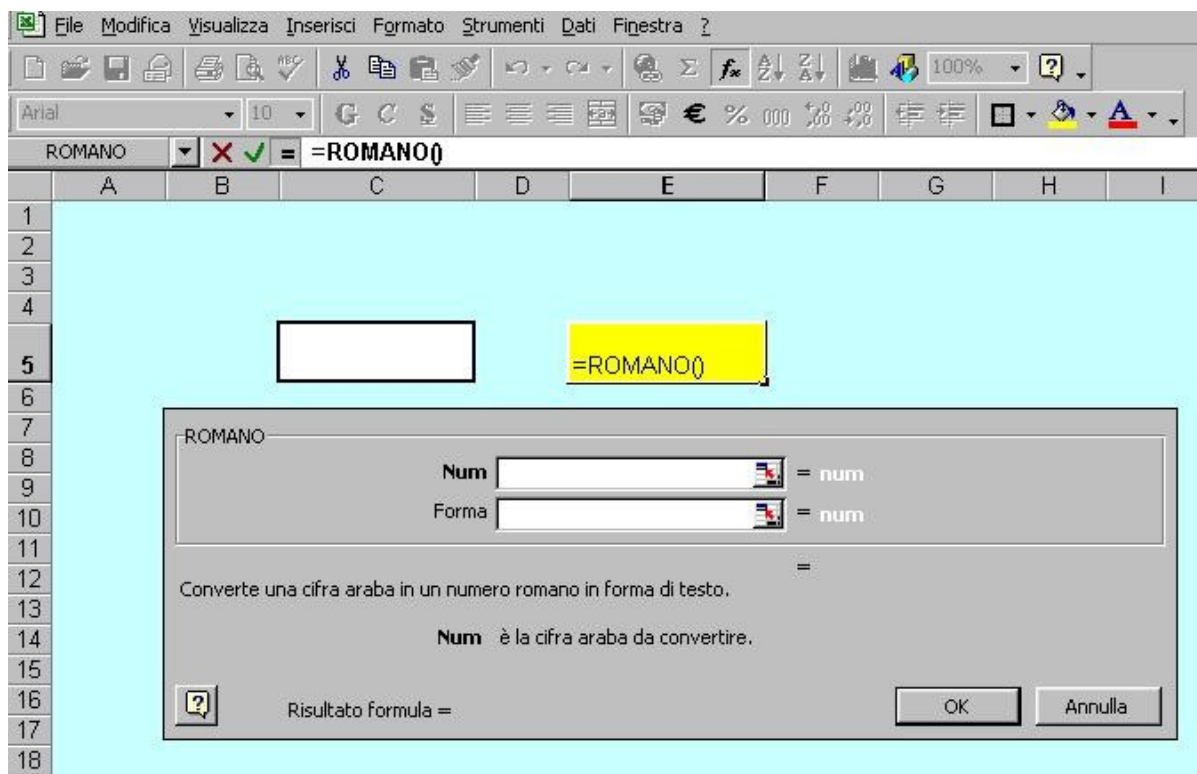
File Modifica Visualizza Inserisci Formato Strumenti Dati Finestra ?

100%

Arial 10 G C S € % 000

ROMANO = =ROMANO()

| | A | B | C | D | E | F | G | H | I |
|---|---|---|---|---|---|---|---|---|---|
| 1 | | | | | | | | | |
| 2 | | | | | | | | | |
| 3 | | | | | | | | | |
| 4 | | | | | | | | | |
| 5 | | | | | =ROMANO() | | | | |
| 6 | | | | | | | | | |
| 7 | | | | | | | | | |
| 8 | | | | | | | | | |
| 9 | | | | | | | | | |
| 10 | | | | | | | | | |
| 11 | | | | | | | | | |
| 12 | | | | | | | | | |
| 13 | | | | | | | | | |
| 14 | | | | | | | | | |
| 15 | | | | | | | | | |
| 16 | | | | | | | | | |
| 17 | | | | | | | | | |
| 18 | | | | | | | | | |

ROMANO

Num = num

Forma = num

=

Converte una cifra araba in un numero romano in forma di testo.

Num è la cifra araba da convertire.

Risultato formula =

OK Annulla